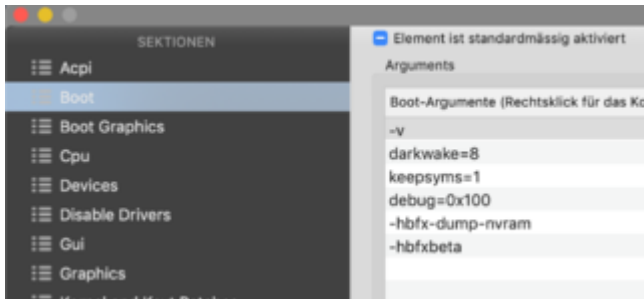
SEKTIONEN

Acpi
Boot
Boot Graphics
Cpu
Devices
Disable Drivers
Gui
Graphics
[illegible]

Element ist standardmässig aktiviert

Arguments

Boot-Argumente (Rechtsklick für das Ko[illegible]

-v
darkwake=8
keepsyms=1
debug=0x100
-hbfx-dump-nvram
-hbfxbeta